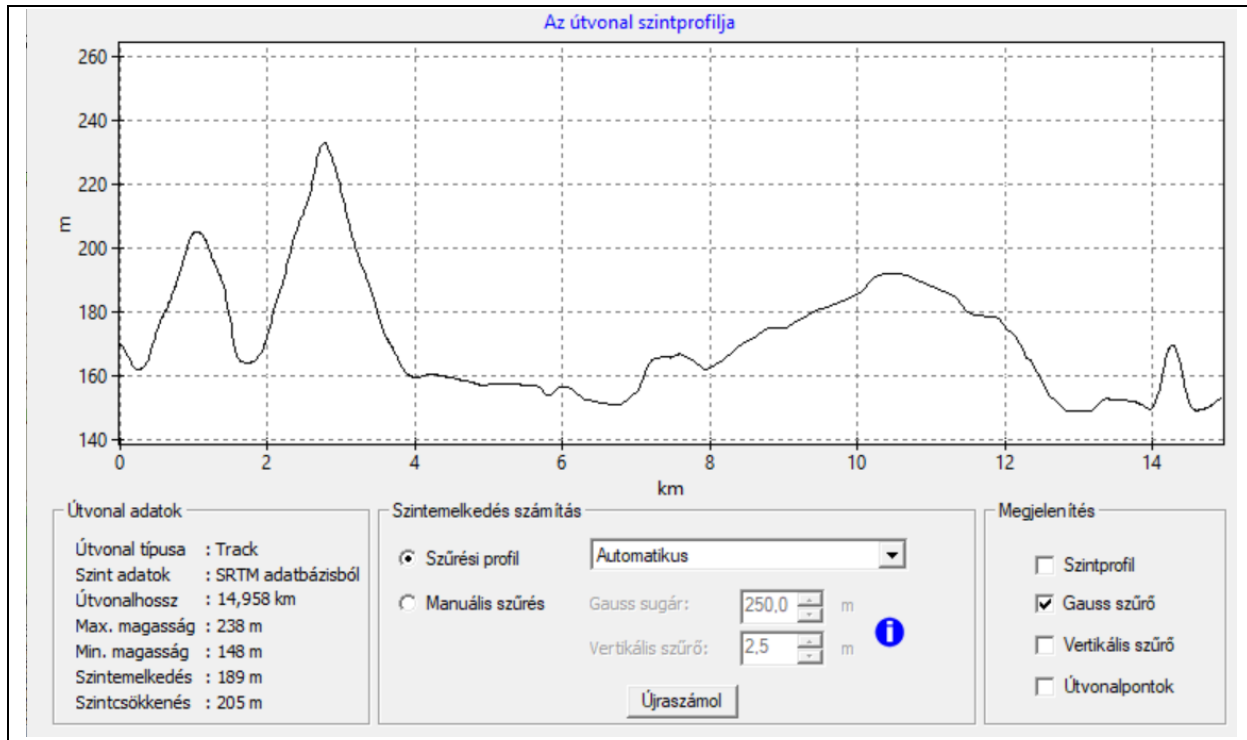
Az útvonal szintprofilja

260
240
220
200
180
160
140

m

0 2 4 6 8 10 12 14

km

Útvonal adatok

Útvonal típusa : Track
Szint adatok : SRTM adatbázisból
Útvonalhossz : 14,958 km
Max. magasság : 238 m
Min. magasság : 148 m
Szintemelkedés : 189 m
Szintcsökkenés : 205 m

Szintemelkedés számítás

Szűrési profil
Automatikus
Manuális szűrés
Gauss sugár: 250,0 m
Vertikális szűrő: 2,5 m
Újraszámol

Megjelenítés

Szintprofil
Gauss szűrő
Vertikális szűrő
Útvonalpontok